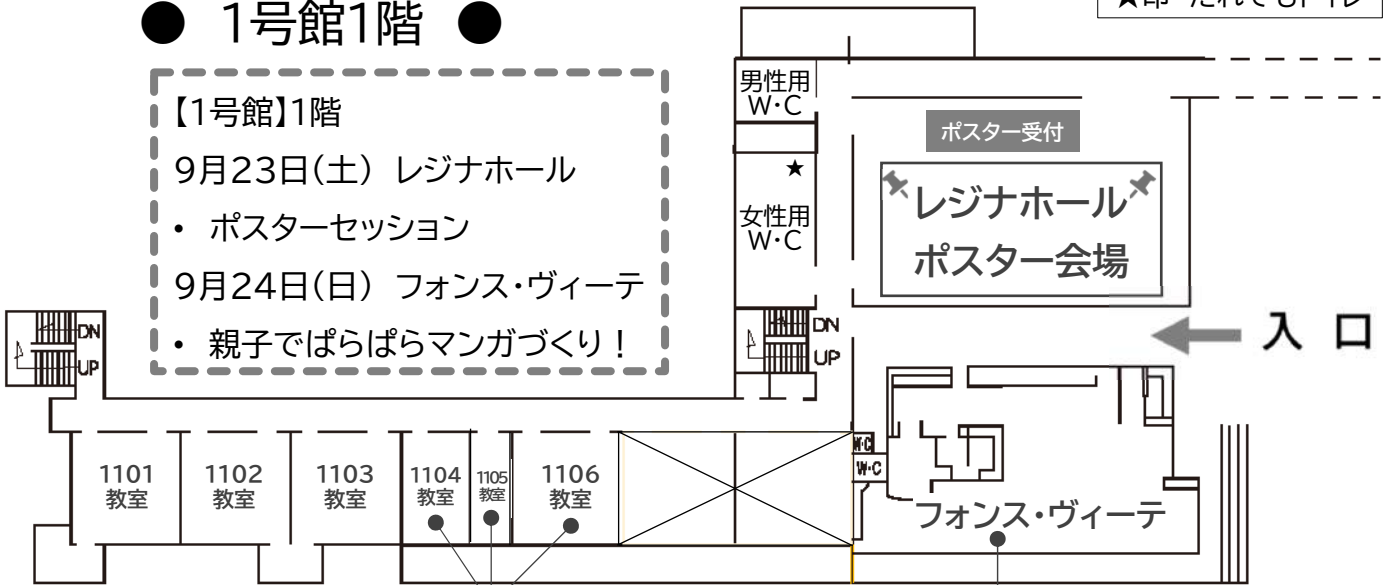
● 1号館1階 ●

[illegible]

【1号館】1階
9月23日(土) レジナホール
• ポスターセッション
9月24日(日) フォンス・ヴィーテ
• 親子でぱらぱらマンガづくり!

男性用 W・C
★
女性用 W・C
ポスター受付
レジナホール
ポスター会場
DN
UP
DN
UP
入 口
W・C
W・C
1101 教室
1102 教室
1103 教室
1104 教室
1105 教室
1106 教室
フォンス・ヴィーテ